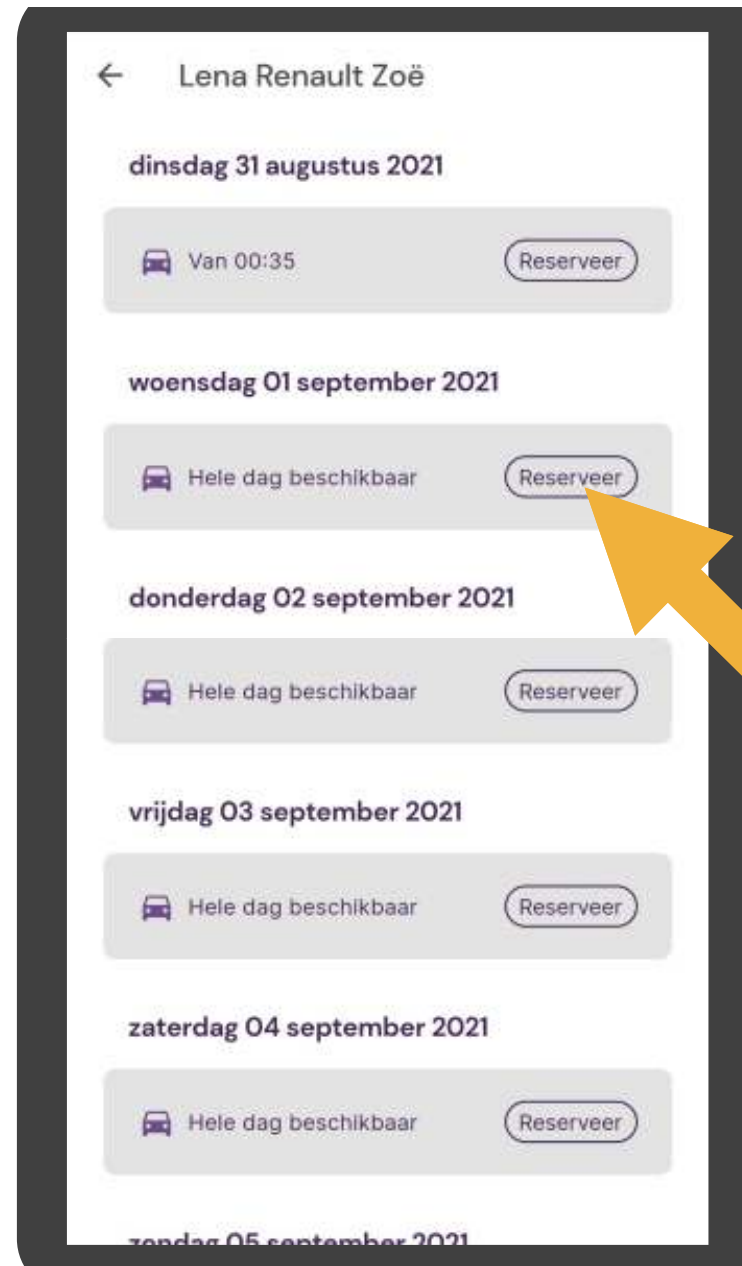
← Lena Renault Zoë

dinsdag 31 augustus 2021

Van 00:35 Reserveer

woensdag 01 september 2021

Hele dag beschikbaar Reserveer

donderdag 02 september 2021

Hele dag beschikbaar Reserveer

vrijdag 03 september 2021

Hele dag beschikbaar Reserveer

zaterdag 04 september 2021

Hele dag beschikbaar Reserveer

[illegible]